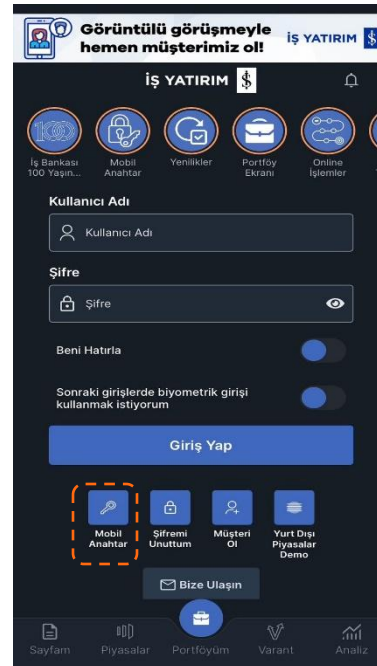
Görüntülü görüşmeyle hemen müşterimiz ol!

İŞ YATIRIM

İŞ YATIRIM

İş Bankası 100 Yaşın...

Mobil Anahtar

Yenilikler

Portföy Ekranı

Online İşlemler

Kullanıcı Adı

Kullanıcı Adı

Şifre

Şifre

Beni Hatırla

Sonraki girişlerde biyometrik girişi kullanmak istiyorum

Giriş Yap

Mobil Anahtar

Şifremi Unuttum

Müşteri Ol

Yurt Dışı Piyasalar Demo

Bize Ulaşın

Sayfam

Piyasalar

Portföyüm

Varant

Analiz